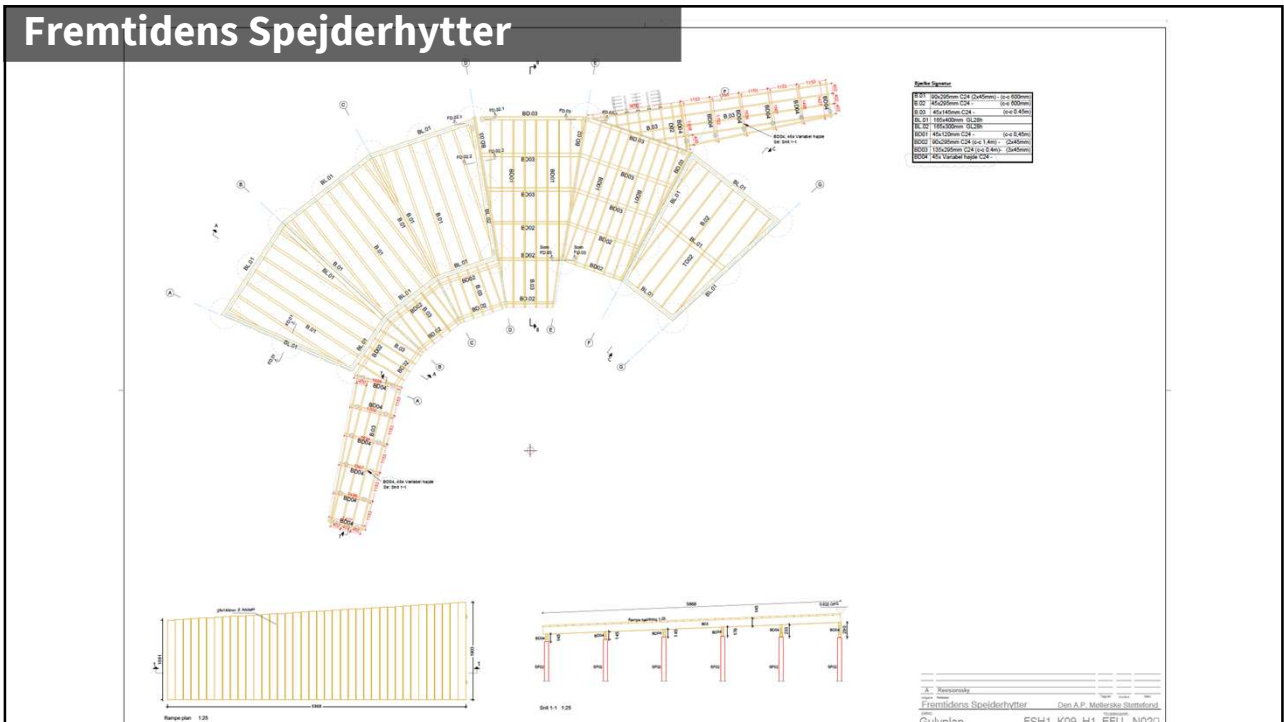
Fremtidens Spejderhytter

Bjælke Signatur

| | |
|---|---|
| B 01 | 90x295mm C24 (2x45mm) - (c-c 600mm) |
| B 02 | 45x295mm C24 - (c-c 600mm) |
| B 03 | 45x145mm C24 - (c-c 0,45m) |
| BL 01 | 165x400mm GL28h |
| BL 02 | 165x300mm GL28h |
| BD01 | 45x120mm C24 - (c-c 0,45m) |
| BD02 | 90x295mm C24 (c-c 1,4m) - (2x45mm) |
| BD03 | 135x295mm C24 (c-c 0,4m) - (3x45mm) |
| BD04 | 45x Variabel højde C24 - |

BL 01
B 01
B 02
B 03
BD03
BD02
BD01
BD04
BL 02

BD04, 45x Variabel højde
Se: Snit 1-1

Rampe plan 1:25

Snit 1-1 1:25

A Revisionsliv

Fremtidens Spejderhytter
Den A.P. Møllerske Støttefond

Gulvplan
FSH1_K09_H1_EEU_N02O